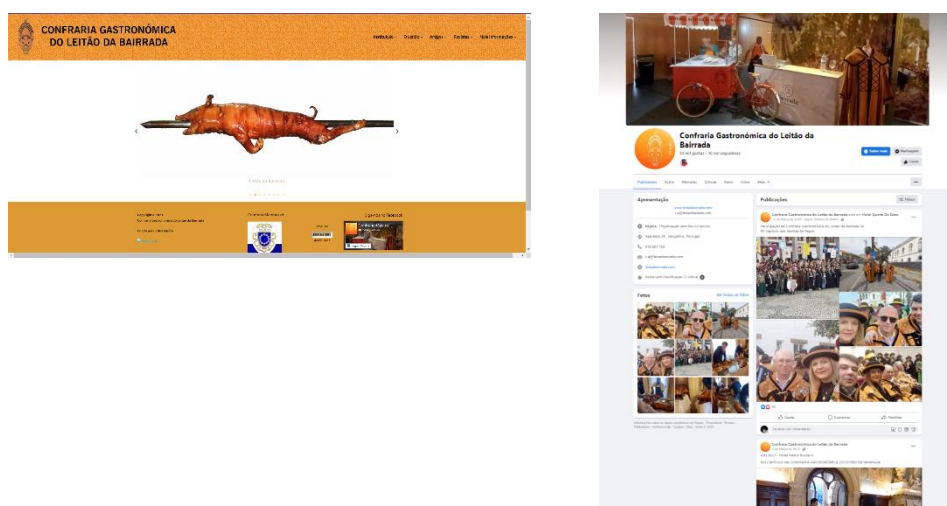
CONFRARIA GASTRONÓMICA DO LEITÃO DA BAIRRADA

Instituição Estatutos Artigos Eventos Mais informações

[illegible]

Confraria Gastronómica do Leitão da Bairrada

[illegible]

Seguir Mensagem

Publicações Sobre Menções Críticas Reels Fotos Mais

Apresentação

Página · Organização sem fins lucrativos

Fotos

Ver todas as fotos

Publicações

Filtros

Confraria Gastronómica do Leitão da Bairrada

Confraria Gastronómica do Leitão da Bairrada

Gosto Comentar Partilhar